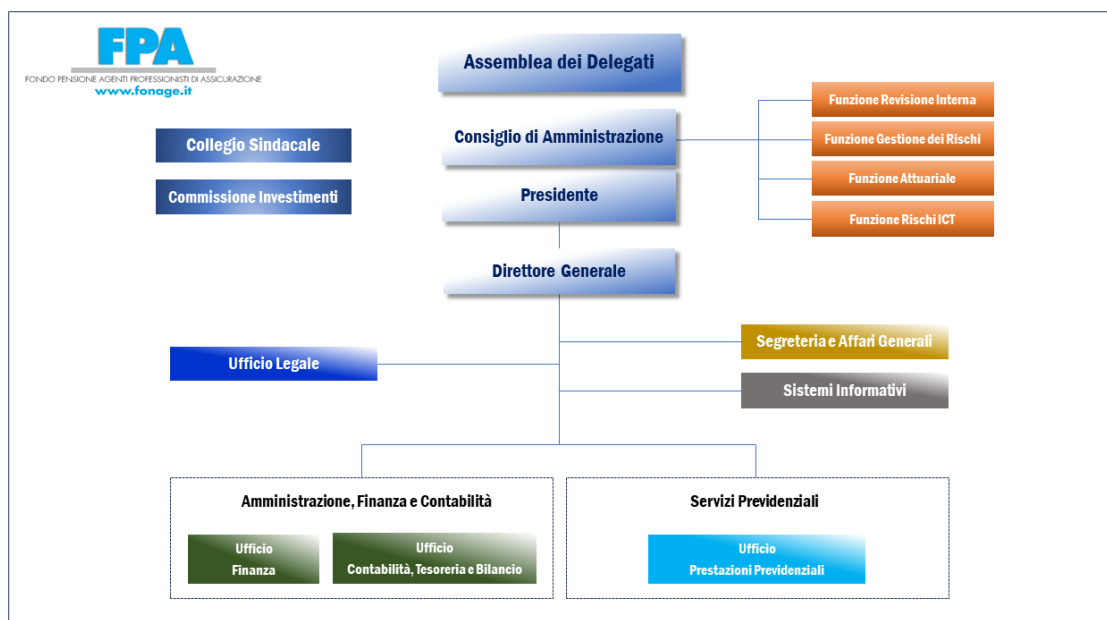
FPA
FONDO PENSIONE AGENTI PROFESSIONISTI DI ASSICURAZIONE
www.fonage.it

Assemblea dei Delegati

Collegio Sindacale

Commissione Investimenti

Consiglio di Amministrazione

Presidente

Funzione Revisione Interna

Funzione Gestione dei Rischi

Funzione Attuariale

Funzione Rischi ICT

Direttore Generale

Segreteria e Affari Generali

Ufficio Legale

Sistemi Informativi

Amministrazione, Finanza e Contabilità

Ufficio Finanza

Ufficio Contabilità, Tesoreria e Bilancio

Servizi Previdenziali

Ufficio Prestazioni Previdenziali